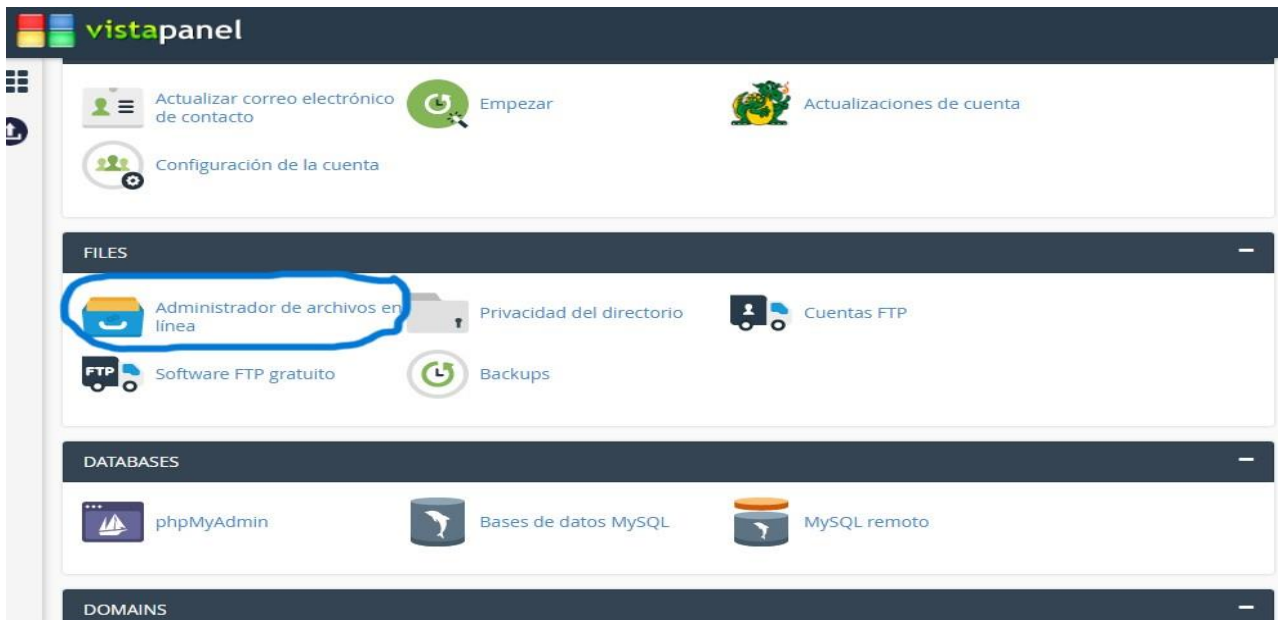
vistapanel

Actualizar correo electrónico de contacto
Empezar
Actualizaciones de cuenta
Configuración de la cuenta

FILES
−

Administrador de archivos en línea
Privacidad del directorio
Cuentas FTP
FTP
Software FTP gratuito
Backups

DATABASES
−

phpMyAdmin
Bases de datos MySQL
MySQL remoto

DOMAINS
−